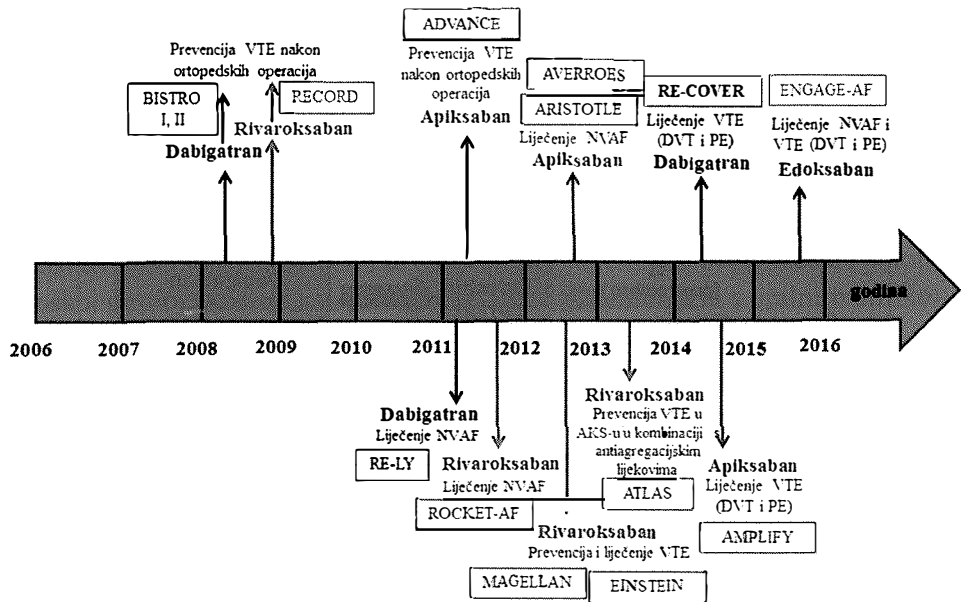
BISTRO I, II

Dabigatran

Prevencija VTE nakon ortopedskih operacija

RECORD

Rivaroksaban

ADVANCE

Prevencija VTE nakon ortopedskih operacija

Apiksaban

AVERROES

ARISTOTLE

Liječenje NVAF

Apiksaban

RE-COVER

Liječenje VTE (DVT i PE)

Dabigatran

ENGAGE-AF

Liječenje NVAF i VTE (DVT i PE)

Edoksaban

godina

2006 2007 2008 2009 2010 2011 2012 2013 2014 2015 2016

Dabigatran

Liječenje NVAF

RE-LY

Rivaroksaban

Liječenje NVAF

ROCKET-AF

Rivaroksaban

Prevencija VTE u AKS-u u kombinaciji antiagregacijskim lijekovima

ATLAS

Rivaroksaban

Prevencija i liječenje VTE

MAGELLAN

EINSTEIN

Apiksaban

Liječenje VTE (DVT i PE)

AMPLIFY